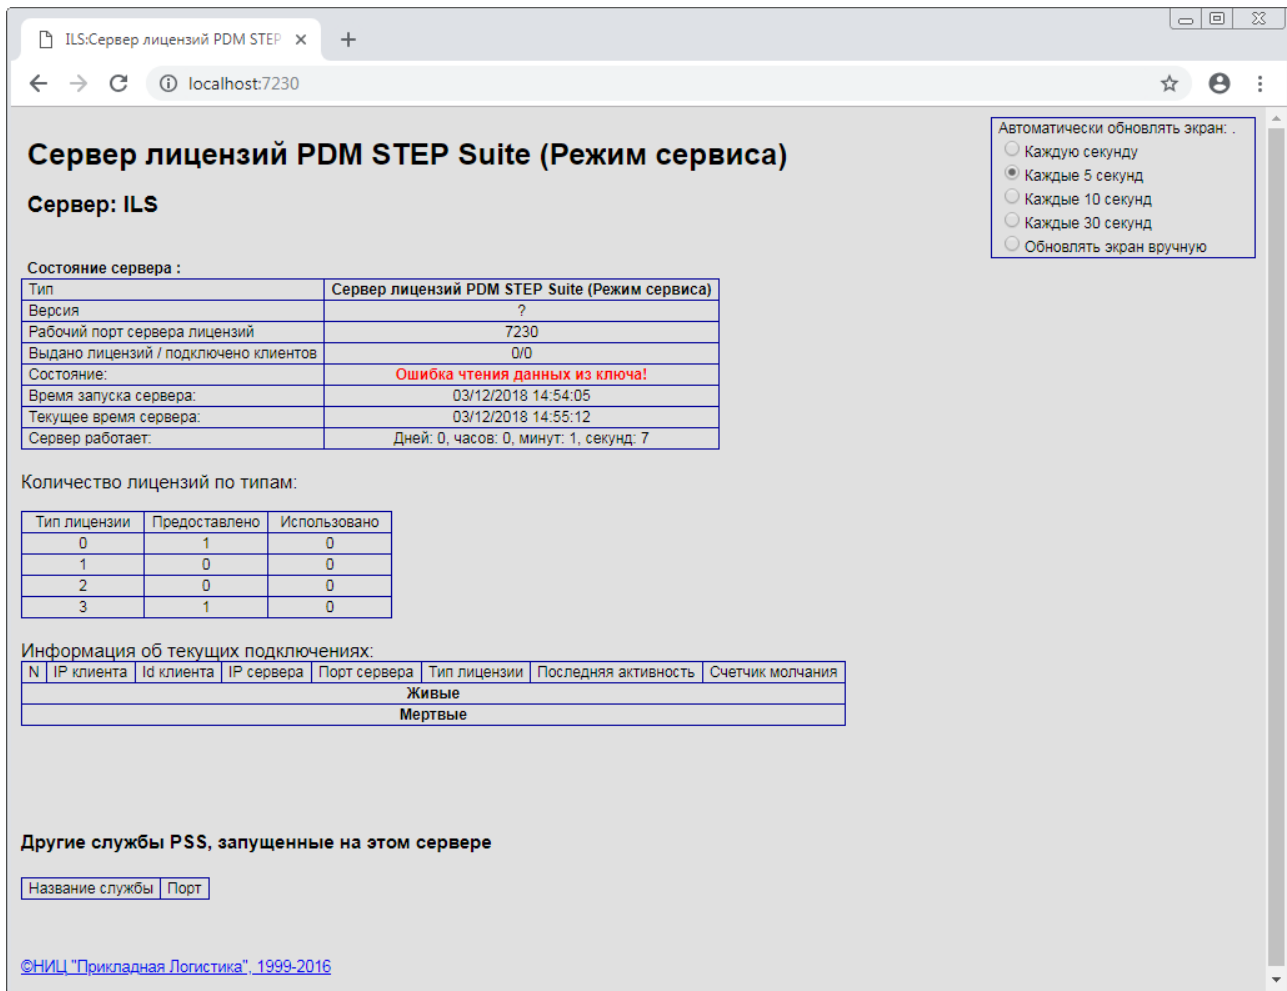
ILS:Сервер лицензий PDM STEP ×
+

localhost:7230

Сервер лицензий PDM STEP Suite (Режим сервиса)

Сервер: ILS

Автоматически обновлять экран: .
Каждую секунду
Каждые 5 секунд
Каждые 10 секунд
Каждые 30 секунд
Обновлять экран вручную

Состояние сервера :

| Тип | Сервер лицензий PDM STEP Suite (Режим сервиса) |
|---|---|
| Версия | ? |
| Рабочий порт сервера лицензий | 7230 |
| Выдано лицензий / подключено клиентов | 0/0 |
| Состояние: | Ошибка чтения данных из ключа! |
| Время запуска сервера: | 03/12/2018 14:54:05 |
| Текущее время сервера: | 03/12/2018 14:55:12 |
| Сервер работает: | Дней: 0, часов: 0, минут: 1, секунд: 7 |

Количество лицензий по типам:

| Тип лицензии | Предоставлено | Использовано |
|---|---|---|
| 0 | 1 | 0 |
| 1 | 0 | 0 |
| 2 | 0 | 0 |
| 3 | 1 | 0 |

Информация об текущих подключениях:

| N | IP клиента | Id клиента | IP сервера | Порт сервера | Тип лицензии | Последняя активность | Счетчик молчания |
|---|---|---|---|---|---|---|---|
| Живые | | | | | | | |
| Мертвые | | | | | | | |

Другие службы PSS, запущенные на этом сервере

| Название службы | Порт |
|---|---|

©НИЦ "Прикладная Логистика", 1999-2016